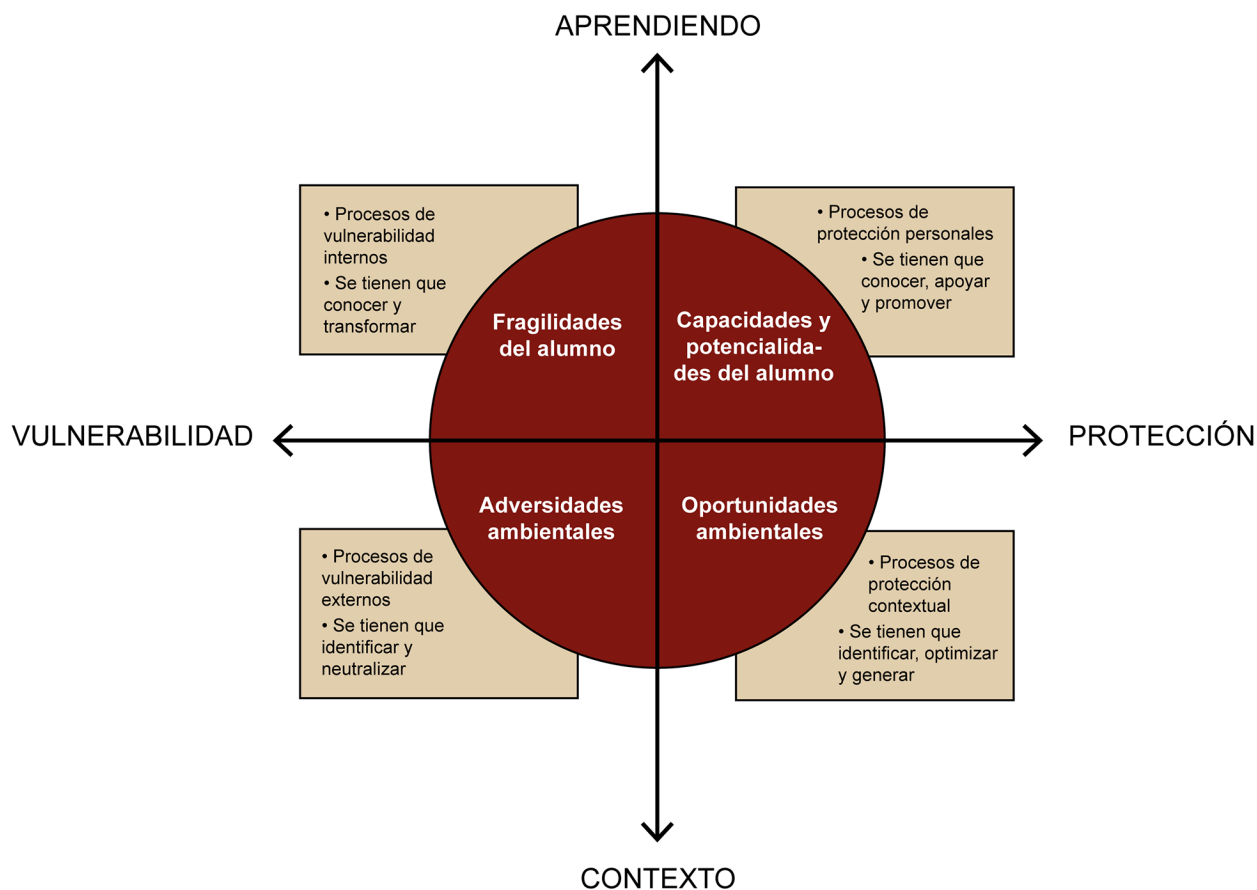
APRENDIENDO

• Procesos de vulnerabilidad internos
• Se tienen que conocer y transformar

• Procesos de protección personales
• Se tienen que conocer, apoyar y promover

Fragilidades del alumno

Capacidades y potencialidades del alumno

VULNERABILIDAD

PROTECCIÓN

Adversidades ambientales

Oportunidades ambientales

• Procesos de vulnerabilidad externos
• Se tienen que identificar y neutralizar

• Procesos de protección contextual
• Se tienen que identificar, optimizar y generar

CONTEXTO